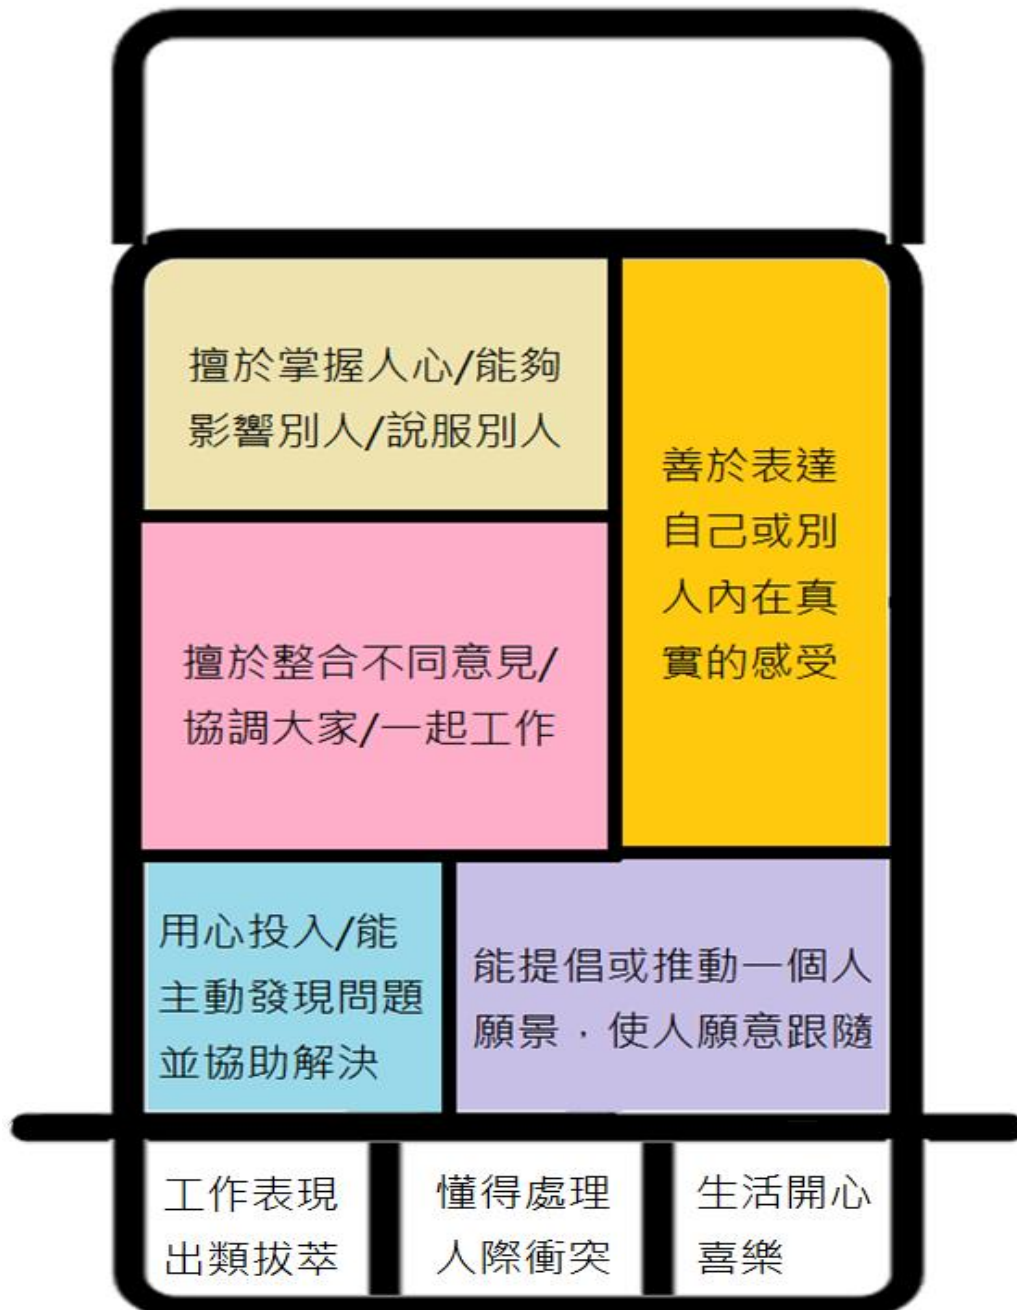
擅於掌握人心/能夠影響別人/說服別人

善於表達自己或別人內在真實的感受

擅於整合不同意見/協調大家/一起工作

用心投入/能主動發現問題並協助解決

能提倡或推動一個人願景，使人願意跟隨

工作表現出類拔萃

懂得處理人際衝突

生活開心喜樂